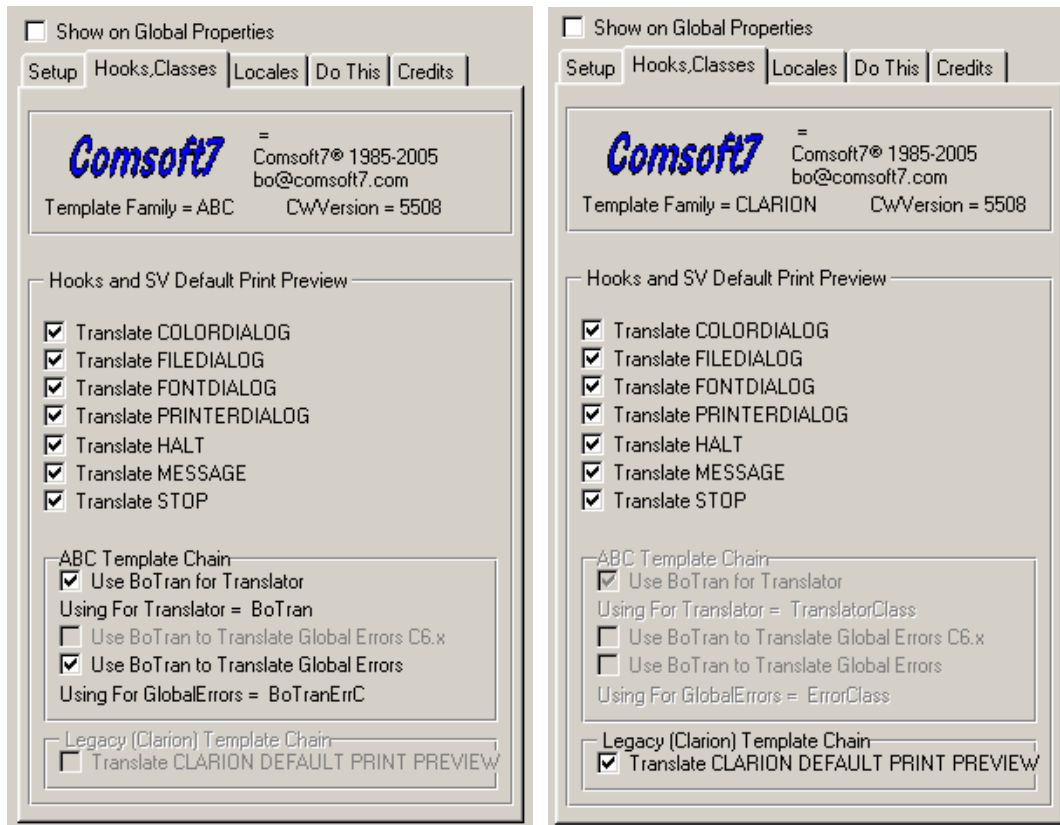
Show on Global Properties

Setup | Hooks,Classes | Locales | Do This | Credits

Comsoft7

=

Comsoft7® 1985-2005
bo@comsoft7.com

Template Family = ABC CWVersion = 5508

Hooks and SV Default Print Preview

Translate COLORDIALOG
Translate FILEDIALOG
Translate FONTDIALOG
Translate PRINTERDIALOG
Translate HALT
Translate MESSAGE
Translate STOP

ABC Template Chain

Use BoTran for Translator
Using For Translator = BoTran
Use BoTran to Translate Global Errors C6.x
Use BoTran to Translate Global Errors
Using For GlobalErrors = BoTranErrC

Legacy (Clarion) Template Chain

Translate CLARION DEFAULT PRINT PREVIEW

Show on Global Properties

Setup | Hooks,Classes | Locales | Do This | Credits

Comsoft7

=

Comsoft7® 1985-2005
bo@comsoft7.com

Template Family = CLARION CWVersion = 5508

Hooks and SV Default Print Preview

Translate COLORDIALOG
Translate FILEDIALOG
Translate FONTDIALOG
Translate PRINTERDIALOG
Translate HALT
Translate MESSAGE
Translate STOP

ABC Template Chain

Use BoTran for Translator
Using For Translator = TranslatorClass
Use BoTran to Translate Global Errors C6.x
Use BoTran to Translate Global Errors
Using For GlobalErrors = ErrorClass

Legacy (Clarion) Template Chain

Translate CLARION DEFAULT PRINT PREVIEW